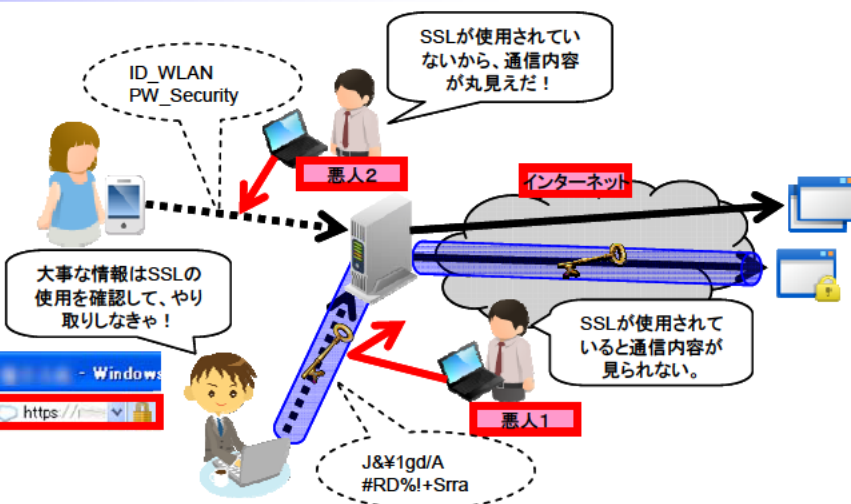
SSLが使用されていないから、通信内容が丸見えだ！

ID_WLAN
PW_Security

悪人2

インターネット

大事な情報はSSLの使用を確認して、やり取りしなきゃ！

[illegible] - Windows

https://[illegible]

SSLが使用されていると通信内容が見られない。

悪人1

J&¥1gd/A
#RD%!+Srra